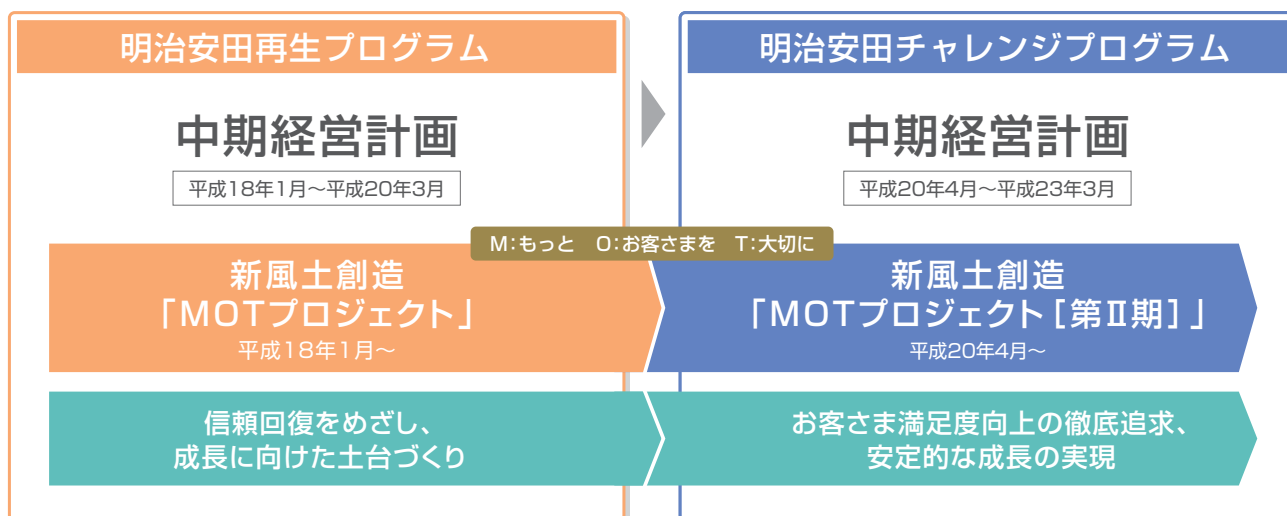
明治安田再生プログラム

中期経営計画

平成18年1月～平成20年3月

明治安田チャレンジプログラム

中期経営計画

平成20年4月～平成23年3月

M:もっと　O:お客さまを　T:大切に

新風土創造
「MOTプロジェクト」
平成18年1月～

新風土創造
「MOTプロジェクト［第Ⅱ期］」
平成20年4月～

信頼回復をめざし、
成長に向けた土台づくり

お客さま満足度向上の徹底追求、
安定的な成長の実現